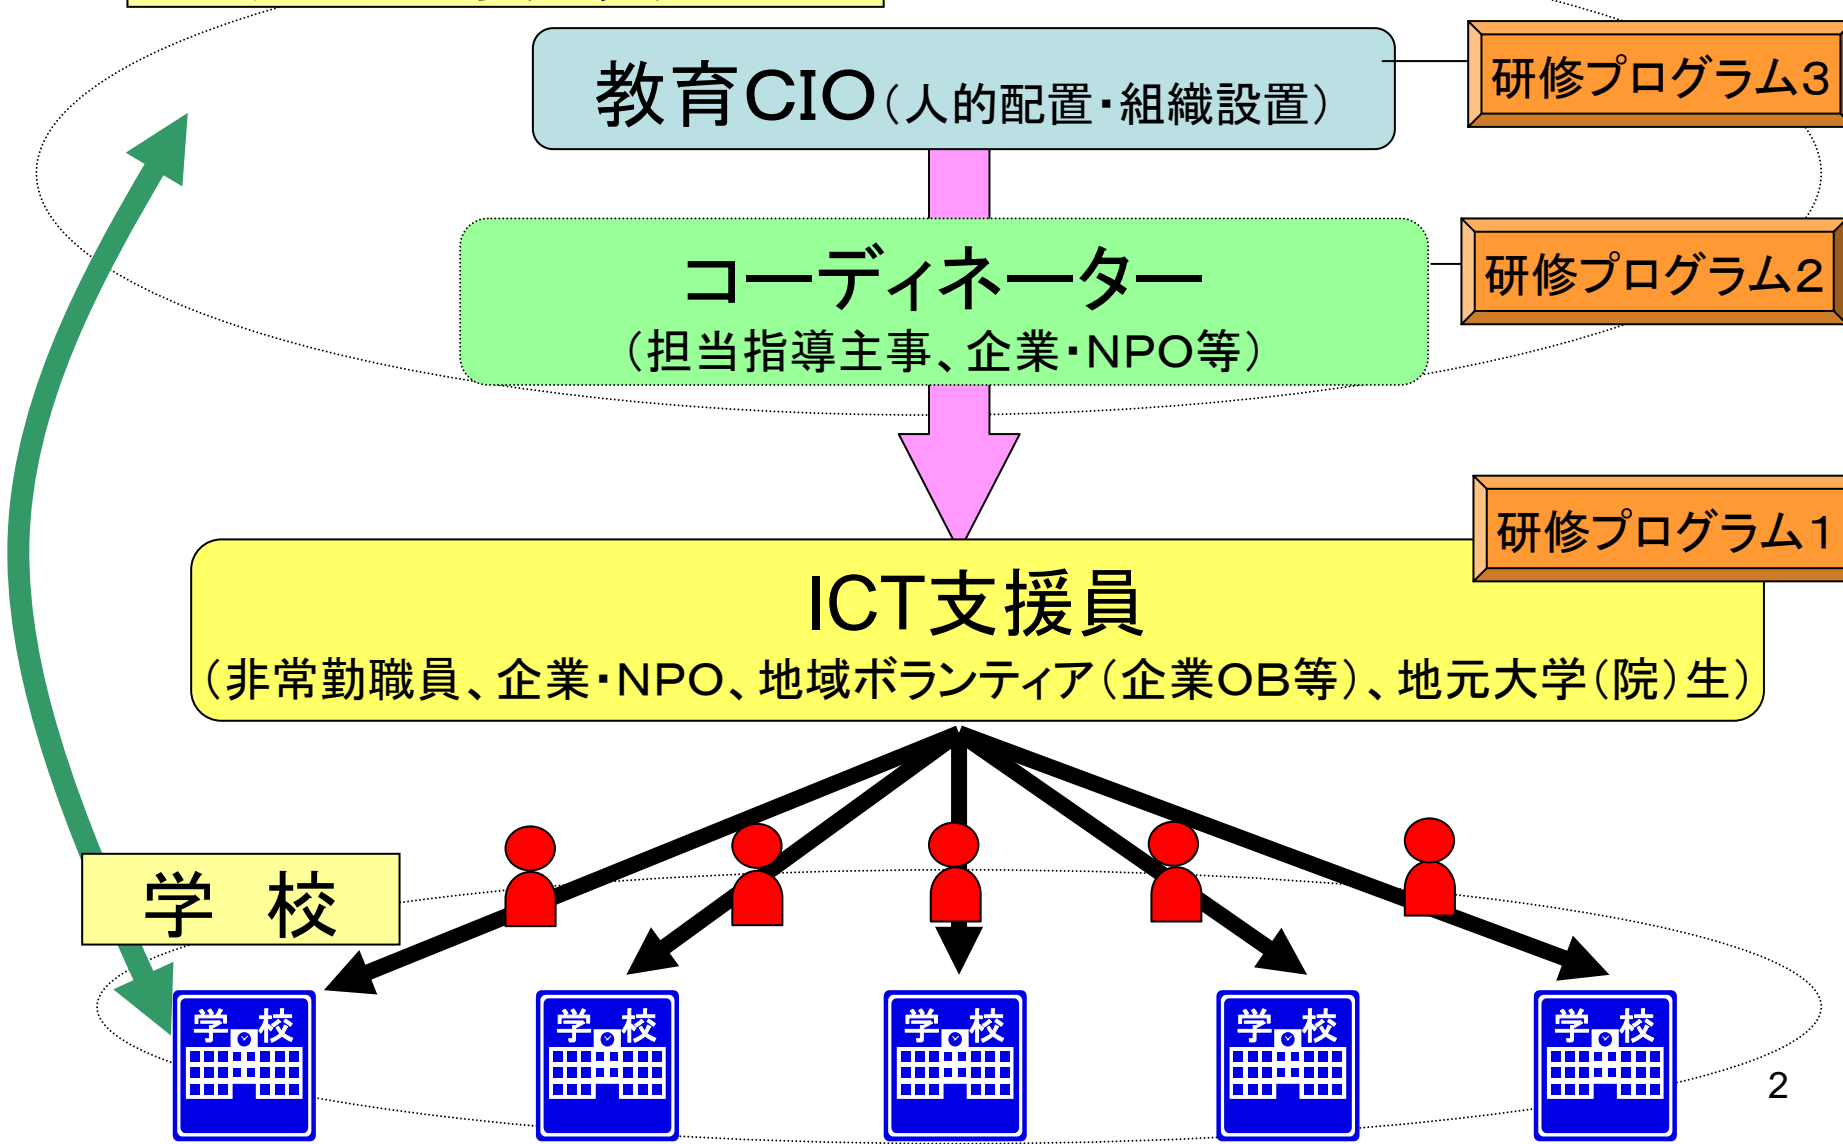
教育CIO（人的配置・組織設置）

研修プログラム3

コーディネーター
（担当指導主事、企業・NPO等）

研修プログラム2

研修プログラム1

ICT支援員
（非常勤職員、企業・NPO、地域ボランティア（企業OB等）、地元大学（院）生）

学　校

学校

学校

学校

学校

学校

2